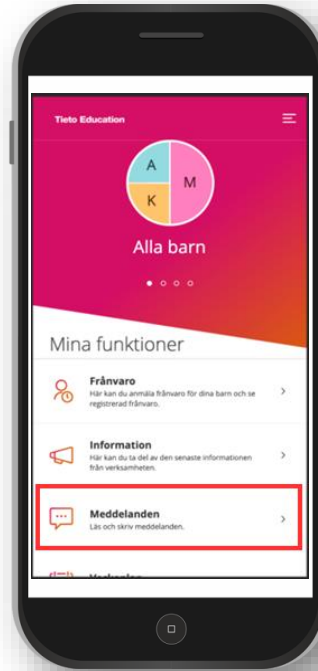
Tieto Education

A
M
K

Alla barn

Mina funktioner

Frånvaro
Här kan du anmäla frånvaro för dina barn och se registrerad frånvaro.

Information
Här kan du ta del av den senaste informationen från verksamheten.

Meddelanden
Läs och skriv meddelanden.

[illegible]